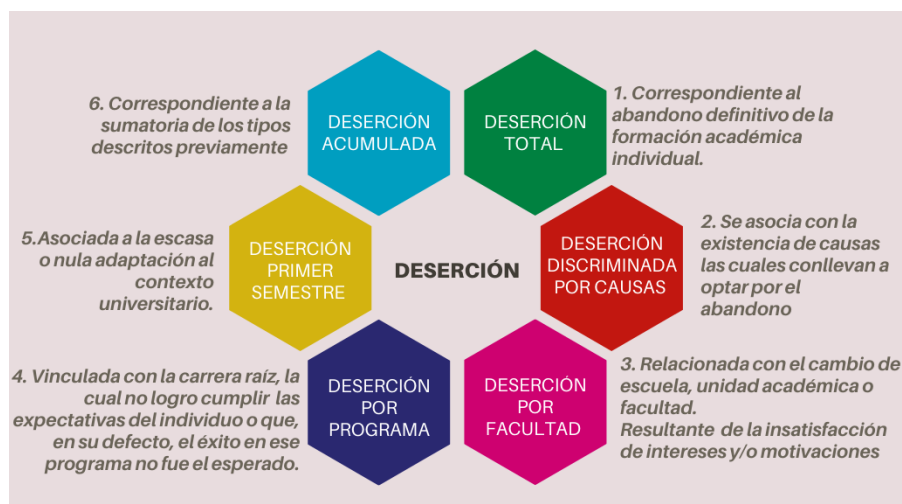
6. Correspondiente a la sumatoria de los tipos descritos previamente

DESERCIÓN ACUMULADA

DESERCIÓN TOTAL

1. Correspondiente al abandono definitivo de la formación académica individual.

5.Asociada a la escasa o nula adaptación al contexto universitario.

DESERCIÓN PRIMER SEMESTRE

DESERCIÓN

DESERCIÓN DISCRIMINADA POR CAUSAS

2. Se asocia con la existencia de causas las cuales conllevan a optar por el abandono

4. Vinculada con la carrera raíz, la cual no logro cumplir las expectativas del individuo o que, en su defecto, el éxito en ese programa no fue el esperado.

DESERCIÓN POR PROGRAMA

DESERCIÓN POR FACULTAD

3. Relacionada con el cambio de escuela, unidad académica o facultad.
Resultante de la insatisfacción de intereses y/o motivaciones